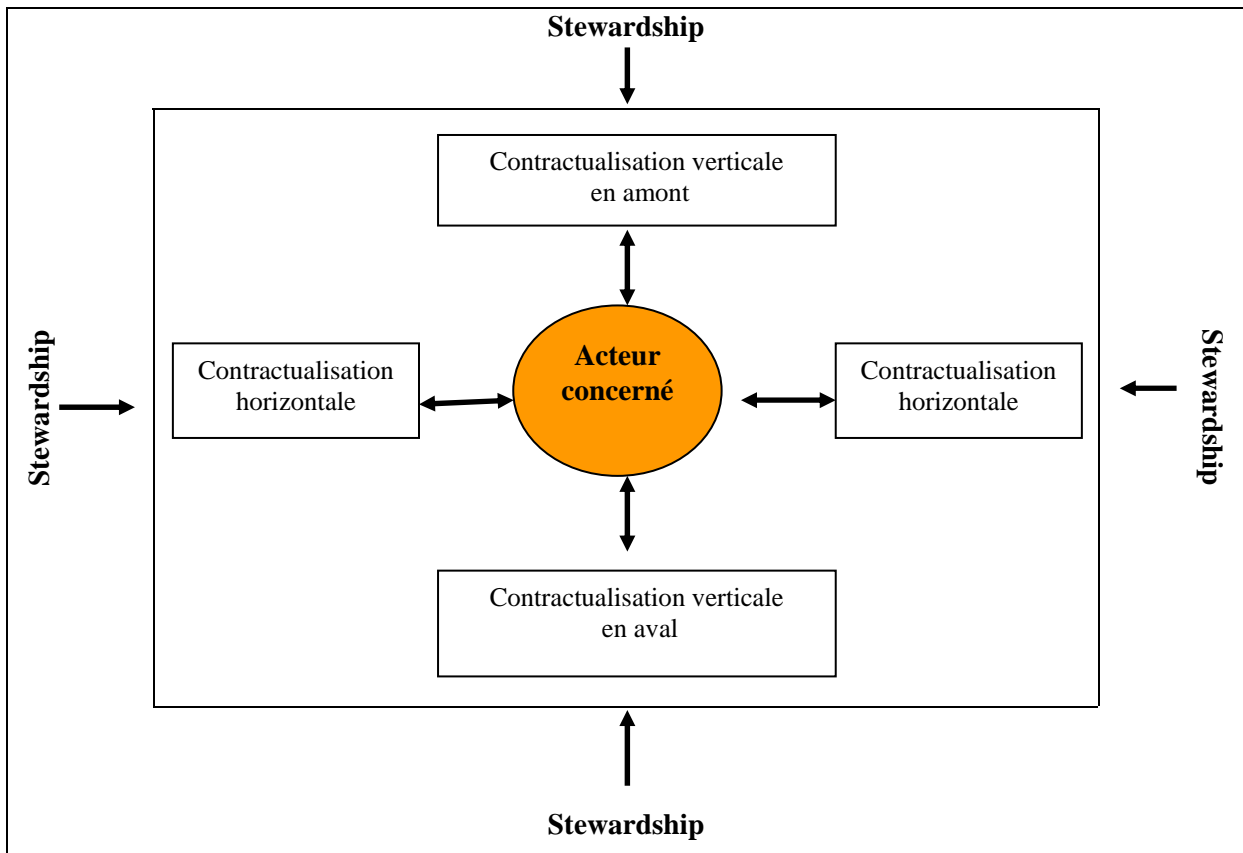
Stewardship

Contractualisation verticale en amont

Stewardship

Contractualisation horizontale

Acteur concerné

Contractualisation horizontale

Stewardship

Contractualisation verticale en aval

Stewardship